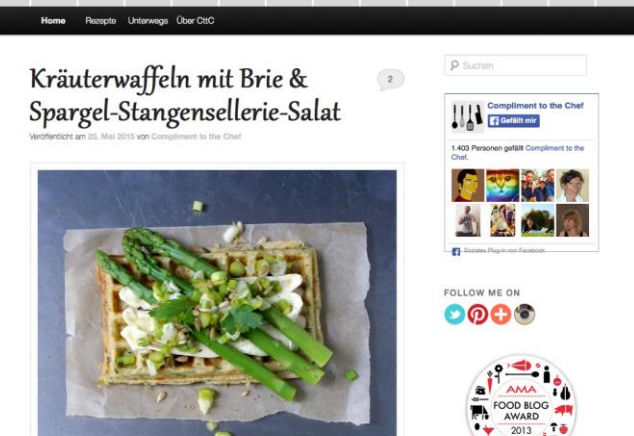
Home Rezepte Unterwegs Über CttC

Kräuterwaffeln mit Brie & Spargel-Stangensellerie-Salat

2

Veröffentlicht am 25. Mai 2015 von Compliment to the Chef

Suchen

Compliment to the Chef

Gefällt mir

1.403 Personen gefällt Compliment to the Chef.

Soziales Plug-in von Facebook

FOLLOW ME ON

AMA FOOD BLOG AWARD 2013